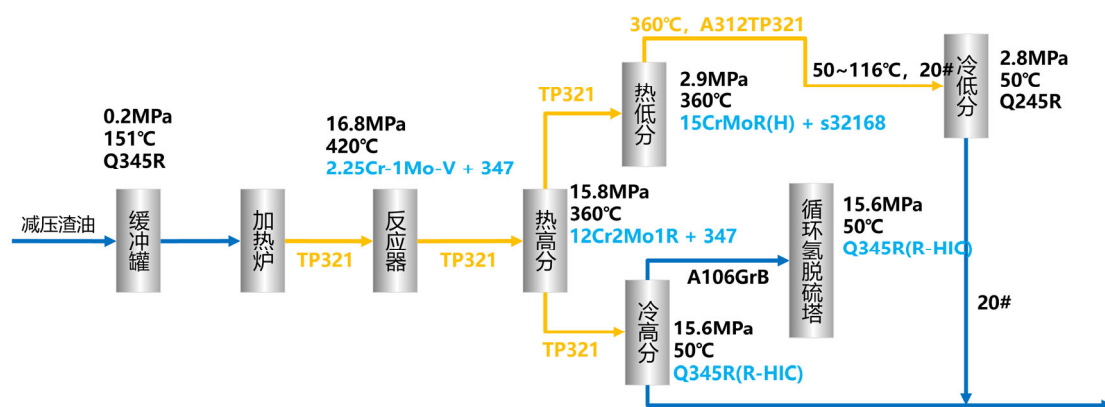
0.2MPa
151℃
Q345R

减压渣油

缓冲罐

加热炉

TP321

16.8MPa
420℃
2.25Cr-1Mo-V + 347

反应器

TP321

热高分

15.8MPa
360℃
12Cr2Mo1R + 347

TP321

360℃，A312TP321

热低分

2.9MPa
360℃
15CrMoR(H) + s32168

50~116℃，20#

冷低分

2.8MPa
50℃
Q245R

20#

A106GrB

循环氢脱硫塔

15.6MPa
50℃
Q345R(R-HIC)

TP321

冷高分

15.6MPa
50℃
Q345R(R-HIC)